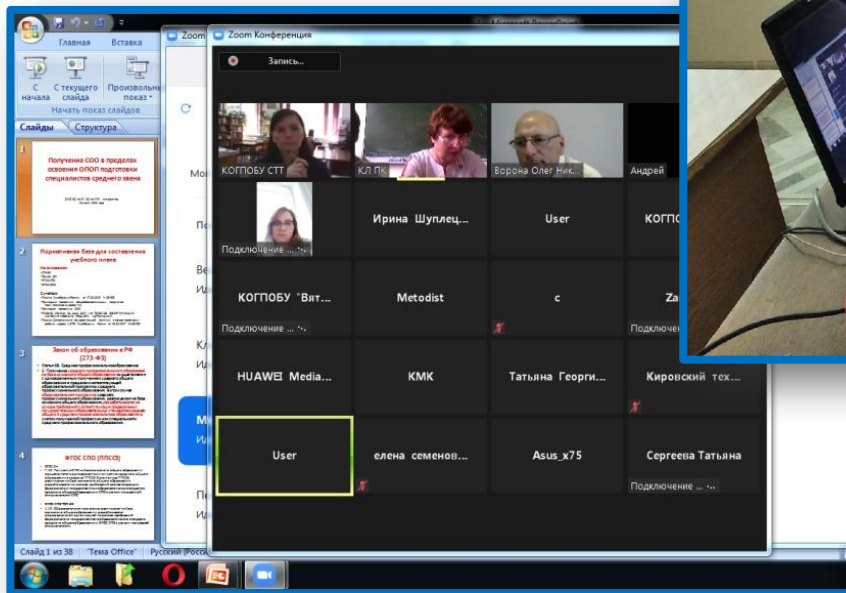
Главная
Вставка
С начала
С текущего слайда
Произвольный показ
Начать показ слайдов
Слайды
Структура

1
Получение СОО в пределах освоения ОПОП подготовки специалистов среднего звена

2
Нормативная база для составления учебного плана

3
Закон об образовании в РФ (273-ФЗ)

4
ФГОС СПО (ППССЗ)

Слайд 1 из 38
"Тема Office"
Русский (Росси

Zoom
Zoom Конференция
Запись...

КОГПОБУ СТТ
КЛ ПК
Ворона Олег Ник...
Андрей
Подключение ...
Ирина Шуплец...
User
КОГПО
КОГПОБУ "Вят...
Metodist
c
Za
Подключение ...
Подключе
HUAWEI Media...
КМК
Татьяна Георги...
Кировский тех...
User
елена семенов...
Asus_x75
Сергеева Татьяна
Подключение ...

Мо
Пе
Ве
Ид
Кл
Ид
Мо
Ид
Пе
Ид